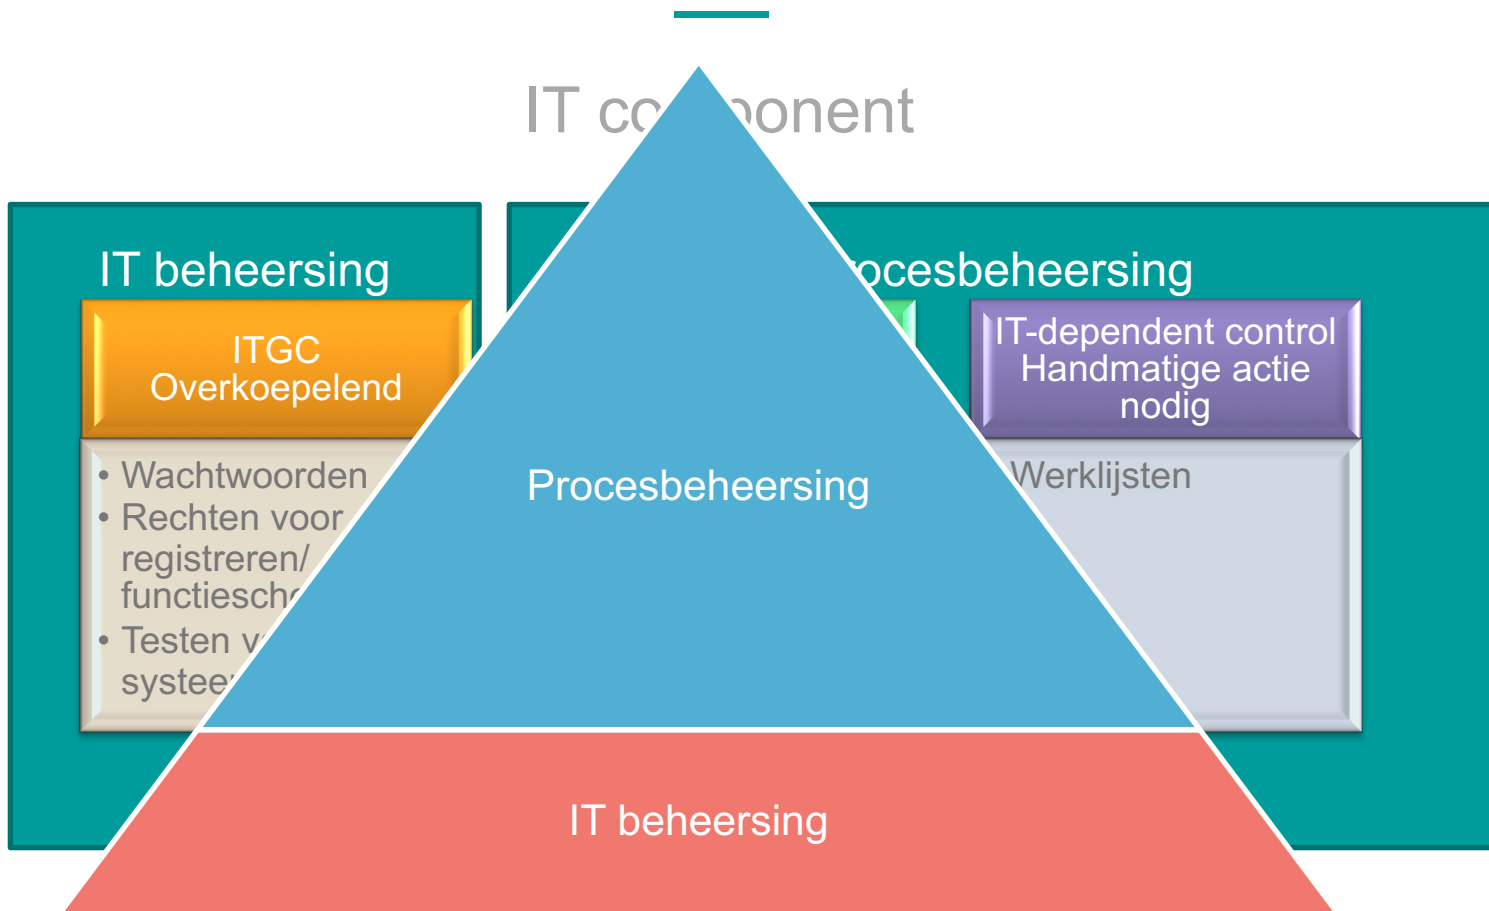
IT co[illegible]ponent

IT beheersing

ITGC
Overkoepelend

• Wachtwoorden
• Rechten voor registreren/ functiesch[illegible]
• Testen v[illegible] systee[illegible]

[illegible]ocesbeheersing

IT-dependent control
Handmatige actie nodig

Werklijsten

Procesbeheersing

IT beheersing